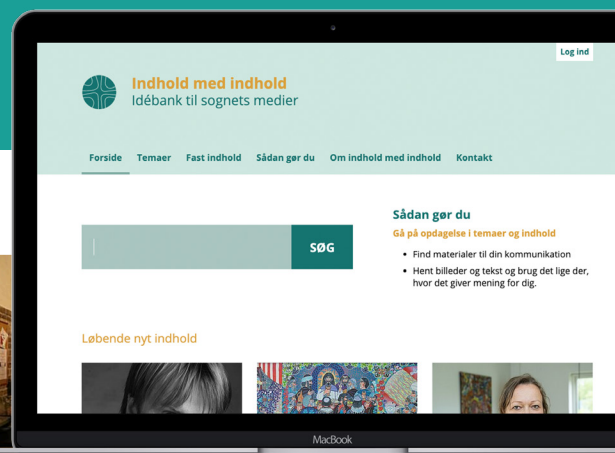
Log ind

Indhold med indhold
Idébank til sognets medier

Forside Temaer Fast indhold Sådan gør du Om indhold med indhold Kontakt

SØG

Sådan gør du
Gå på opdagelse i temaer og indhold

- Find materialer til din kommunikation
- Hent billeder og tekst og brug det lige der, hvor det giver mening for dig.

Løbende nyt indhold

MacBook